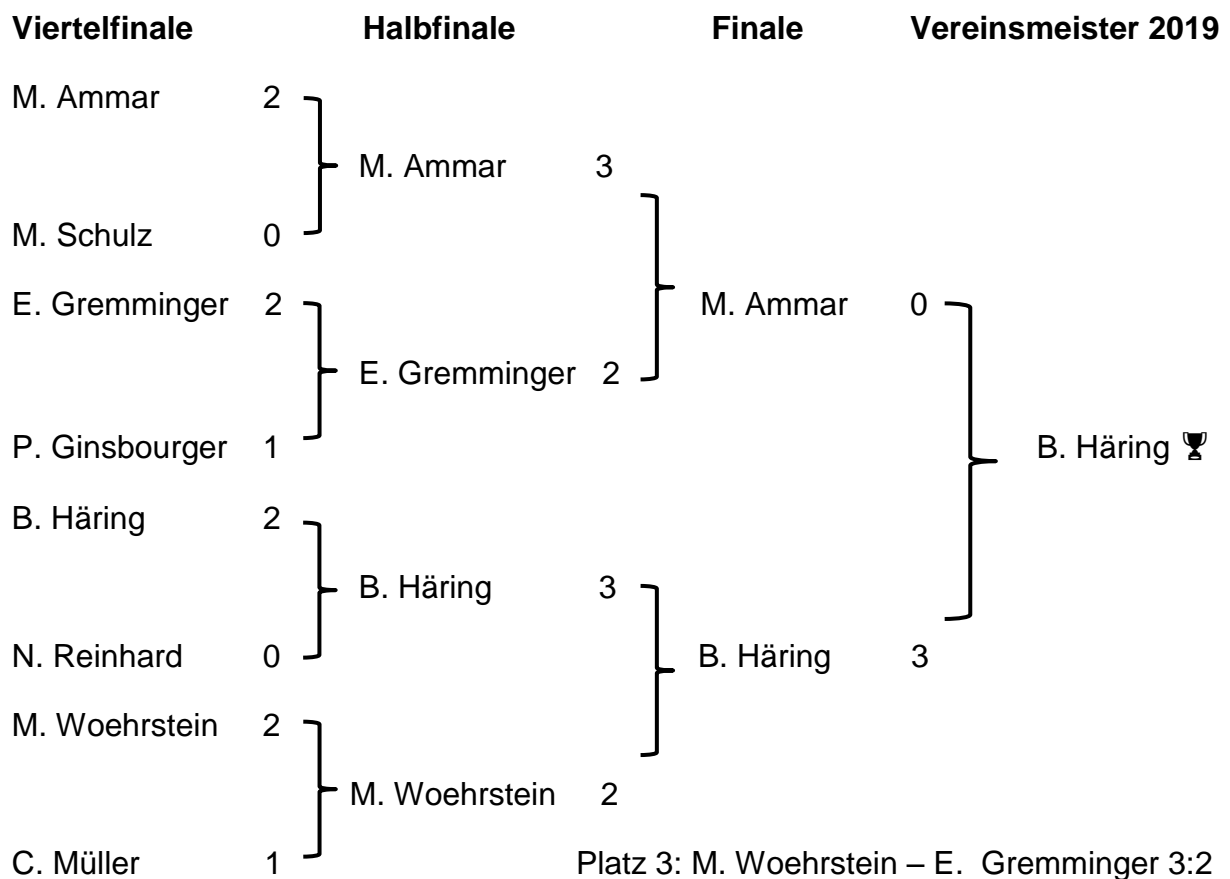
Viertelfinale Halbfinale Finale Vereinsmeister 2019

M. Ammar 2
M. Schulz 0
E. Gremminger 2
P. Ginsbourger 1
B. Häring 2
N. Reinhard 0
M. Woehrstein 2
C. Müller 1

M. Ammar 3
E. Gremminger 2
B. Häring 3
M. Woehrstein 2

M. Ammar 0
B. Häring 3

B. Häring 🏆

Platz 3: M. Woehrstein – E. Gremminger 3:2